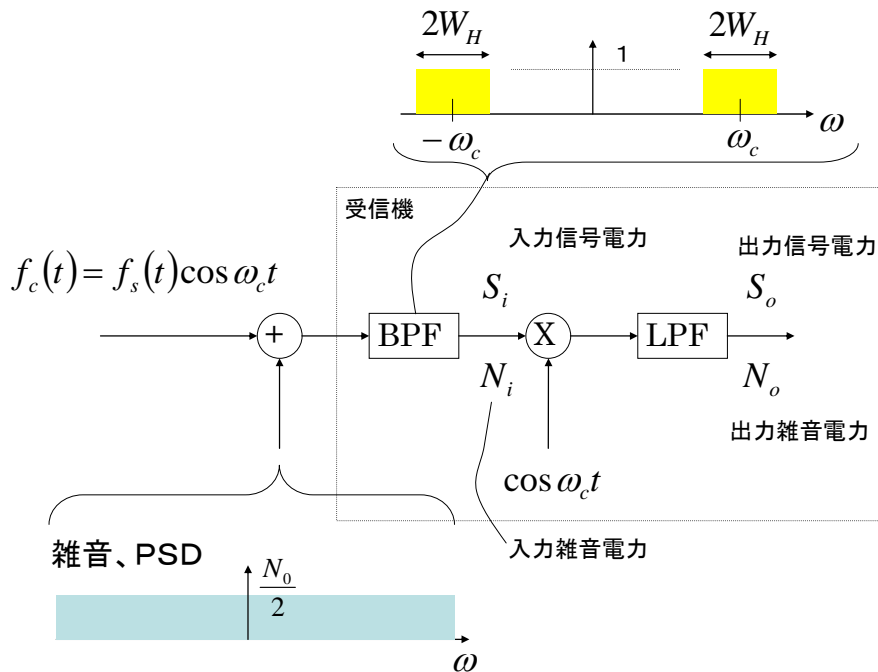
$2W_H$

1

$2W_H$

$-\omega_c$

$\omega_c$

$\omega$

受信機

入力信号電力

出力信号電力

$f_c(t) = f_s(t)\cos\omega_c t$

$S_i$

$S_o$

+

BPF

X

LPF

$N_i$

$N_o$

出力雑音電力

$\cos\omega_c t$

雑音、PSD

入力雑音電力

$\frac{N_0}{2}$

$\omega$